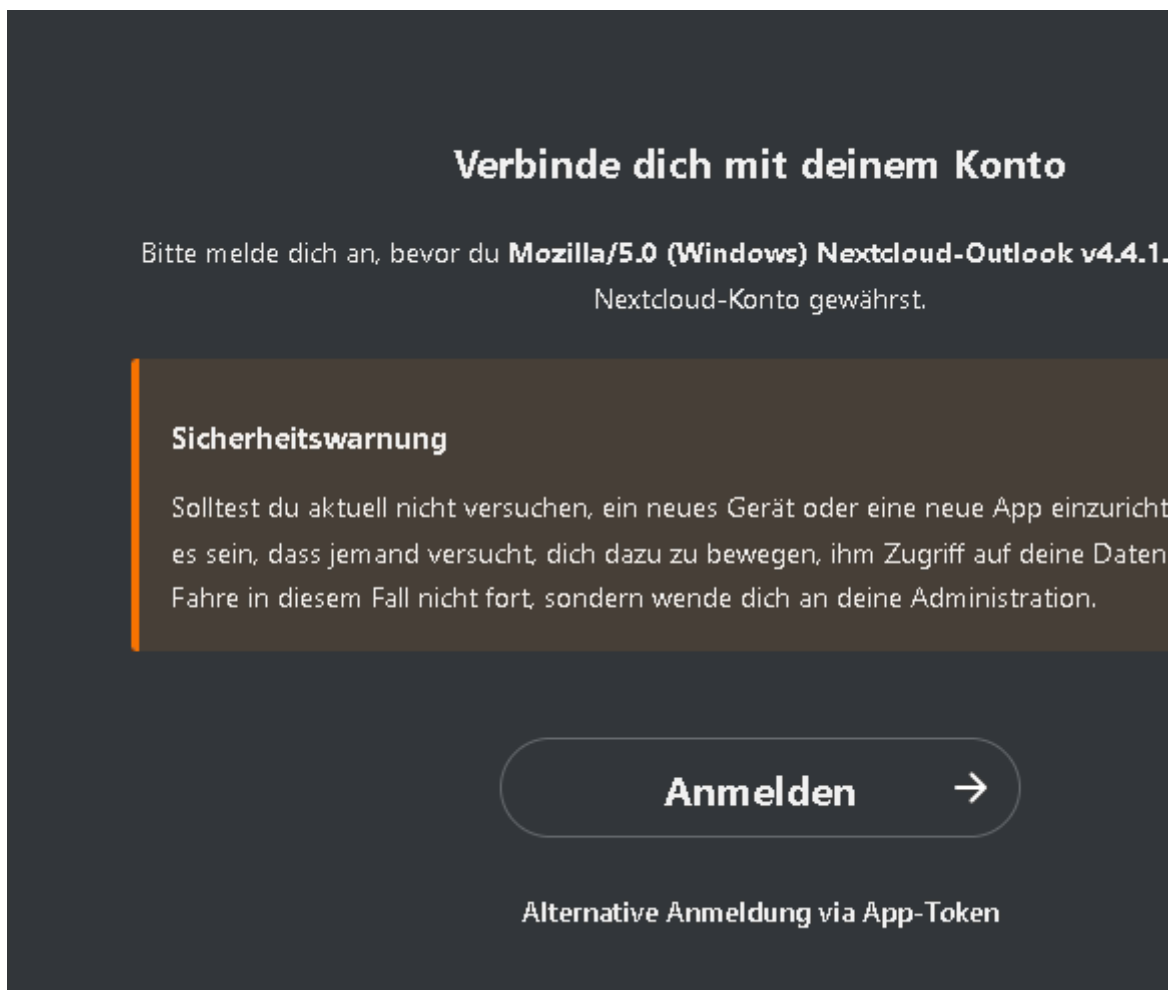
Verbinde dich mit deinem Konto

Bitte melde dich an, bevor du **Mozilla/5.0 (Windows) Nextcloud-Outlook v4.4.1.** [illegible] Nextcloud-Konto gewährst.

Sicherheitswarnung

Solltest du aktuell nicht versuchen, ein neues Gerät oder eine neue App einzuricht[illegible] es sein, dass jemand versucht, dich dazu zu bewegen, ihm Zugriff auf deine Daten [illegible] Fahre in diesem Fall nicht fort, sondern wende dich an deine Administration.

Anmelden →

Alternative Anmeldung via App-Token